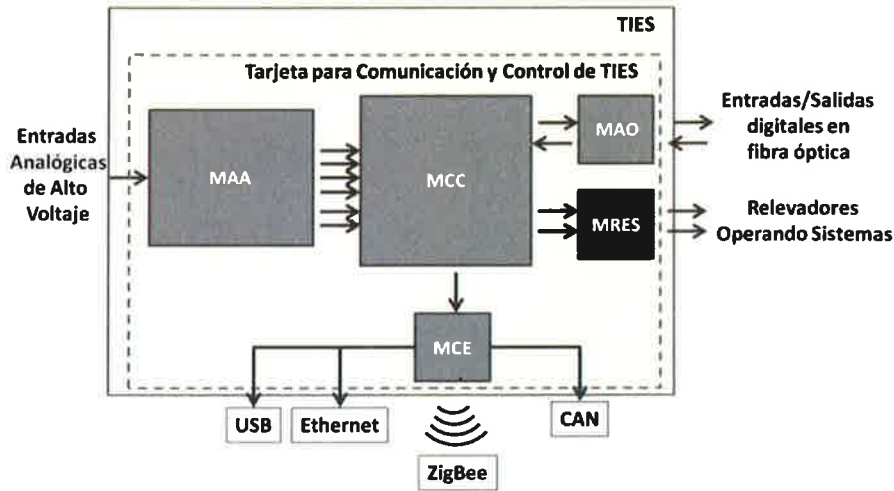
TIES

Tarjeta para Comunicación y Control de TIES

Entradas Analógicas de Alto Voltaje

MAA

MCC

MAO

Entradas/Salidas digitales en fibra óptica

MRES

Relevadores Operando Sistemas

MCE

USB

Ethernet

ZigBee

CAN